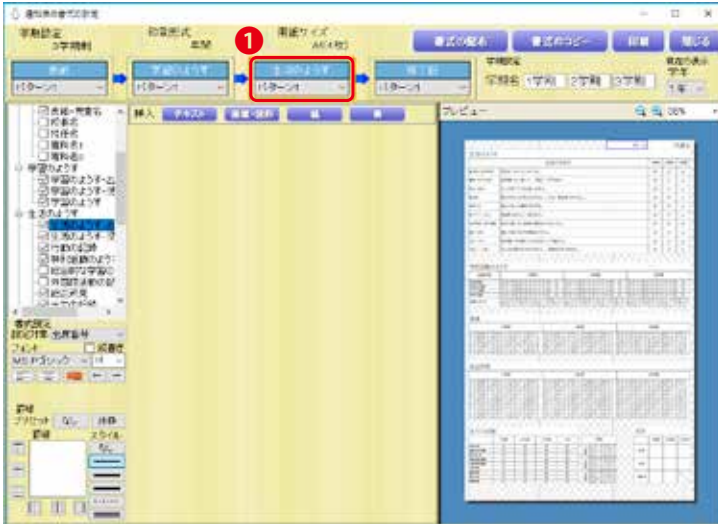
通知表の書式設定

学期設定 3学期制
印刷形式 両面
用紙サイズ A4(4枚)

1

書式の保存
書式のコピー
印刷
閉じる

表紙
パターン1
学習のようす
パターン1
生活のようす
パターン1
修了証
パターン1

学期設定
学期名 1学期 2学期 3学期

教室の表示学年
1年

挿入 テキスト 画像・図形 線 表

プレビュー

50%

表紙・背表紙
校章名
校長名
担任名1
担任名2
学習のようす
学習のようす一覧
学習のようす一覧
学習のようす
生活のようす
生活のようす
生活のようす一覧
行動の記録
特別活動のようす
総合的な学習の
外国語活動の記録
総合所見
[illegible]

書式設定
印刷対象 全履歴番号
フォント
MS Pゴシック
縦書き
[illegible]

罫線
プリセット なし 外枠
罫線 スタイル
なし